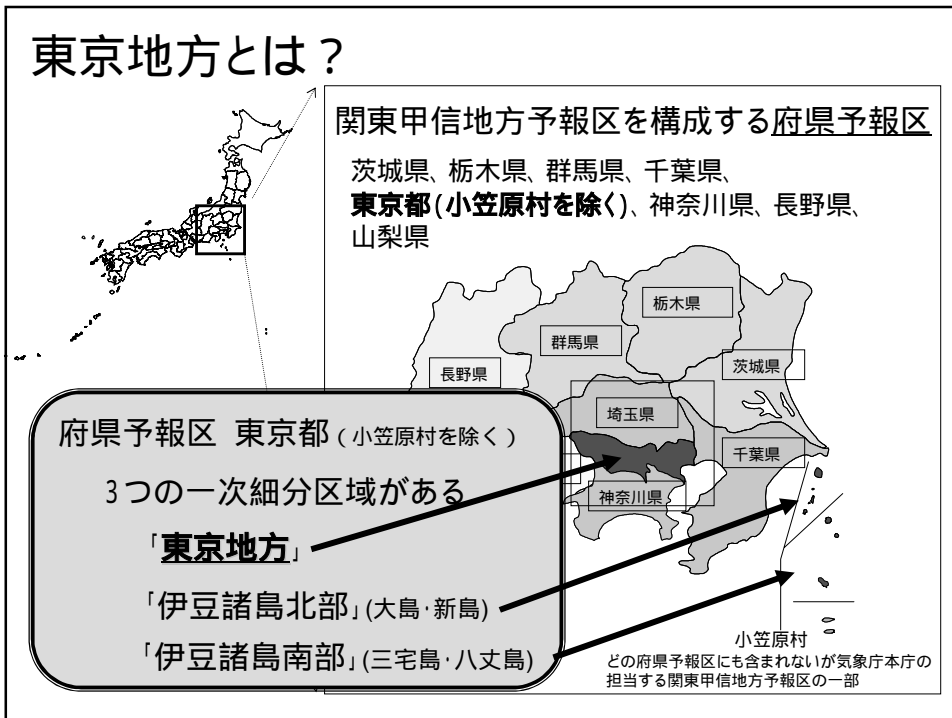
東京地方とは？

関東甲信地方予報区を構成する府県予報区

茨城県、栃木県、群馬県、千葉県、
東京都（小笠原村を除く）、神奈川県、長野県、山梨県

栃木県

群馬県

茨城県

長野県

埼玉県

千葉県

神奈川県

府県予報区　東京都（小笠原村を除く）

3つの一次細分区域がある

「東京地方」

「伊豆諸島北部」(大島・新島)

「伊豆諸島南部」(三宅島・八丈島)

小笠原村
どの府県予報区にも含まれないが気象庁本庁の担当する関東甲信地方予報区の一部